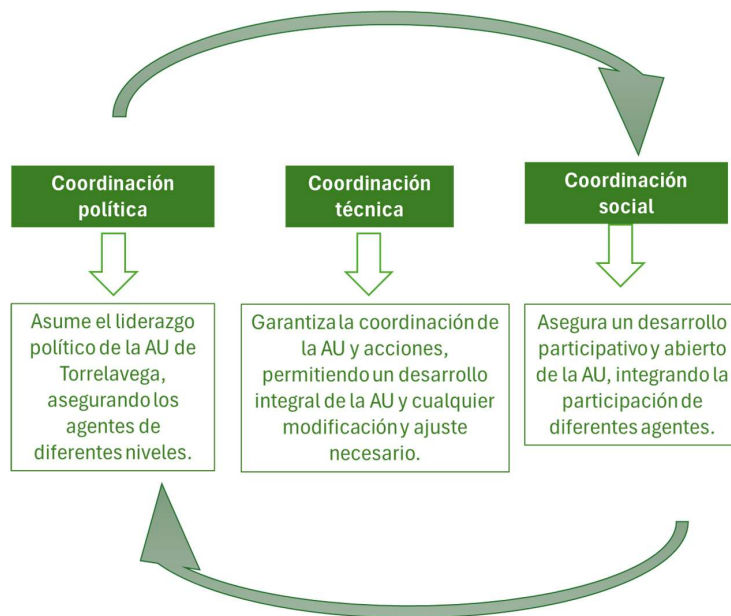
Coordinación política

Asume el liderazgo político de la AU de Torrelavega, asegurando los agentes de diferentes niveles.

Coordinación técnica

Garantiza la coordinación de la AU y acciones, permitiendo un desarrollo integral de la AU y cualquier modificación y ajuste necesario.

Coordinación social

Asegura un desarrollo participativo y abierto de la AU, integrando la participación de diferentes agentes.